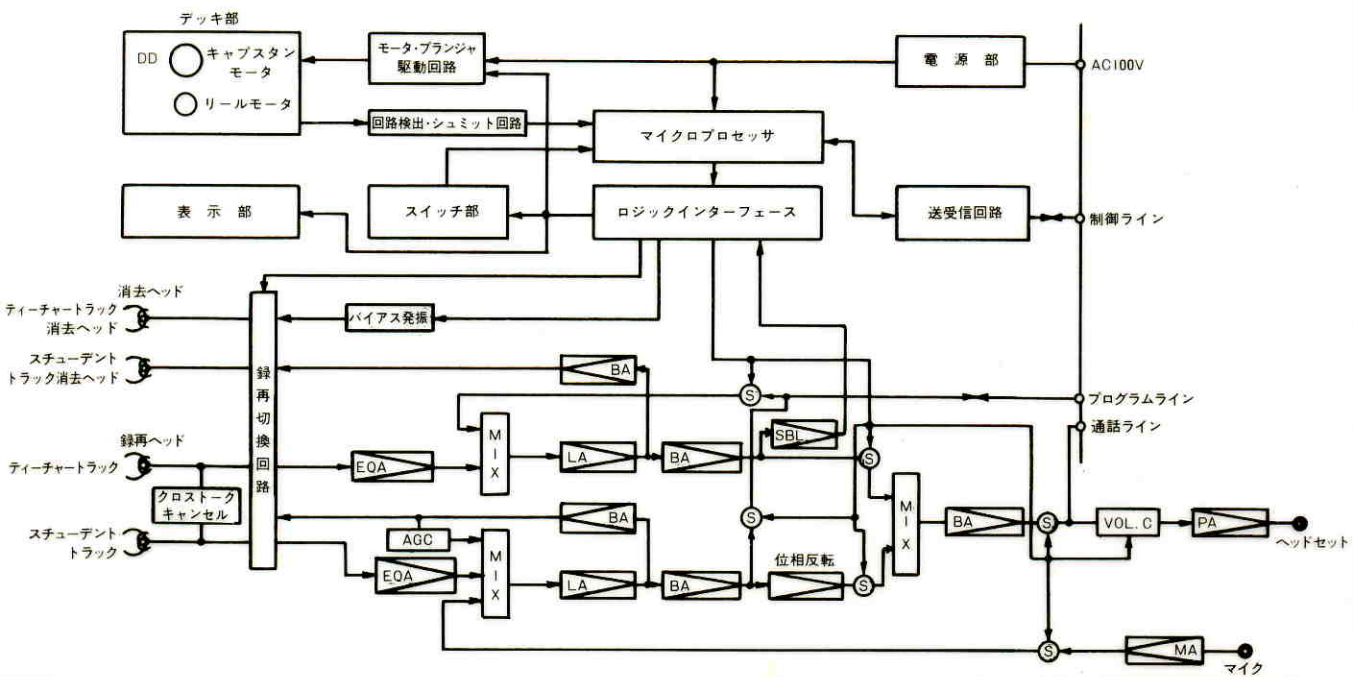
デッキ部
DD
キャプスタンモータ
リールモータ
モータ・プランジャ駆動回路
電源部
AC100V
回路検出・シュミット回路
マイクロプロセッサ
スイッチ部
ロジックインターフェース
表示部
送受信回路
制御ライン
消去ヘッド
ティーチャートラック消去ヘッド
スチューデントトラック消去ヘッド
録再ヘッド
ティーチャートラック
クロストークキャンセル
スチューデントトラック
録再切換回路
バイアス発振
BA
S
プログラムライン
通話ライン
MIX
EQA
LA
BA
SBL
S
S
BA
AGC
MIX
EQA
LA
BA
位相反転
S
MIX
BA
S
VOL. C
PA
ヘッドセット
S
MA
マイク